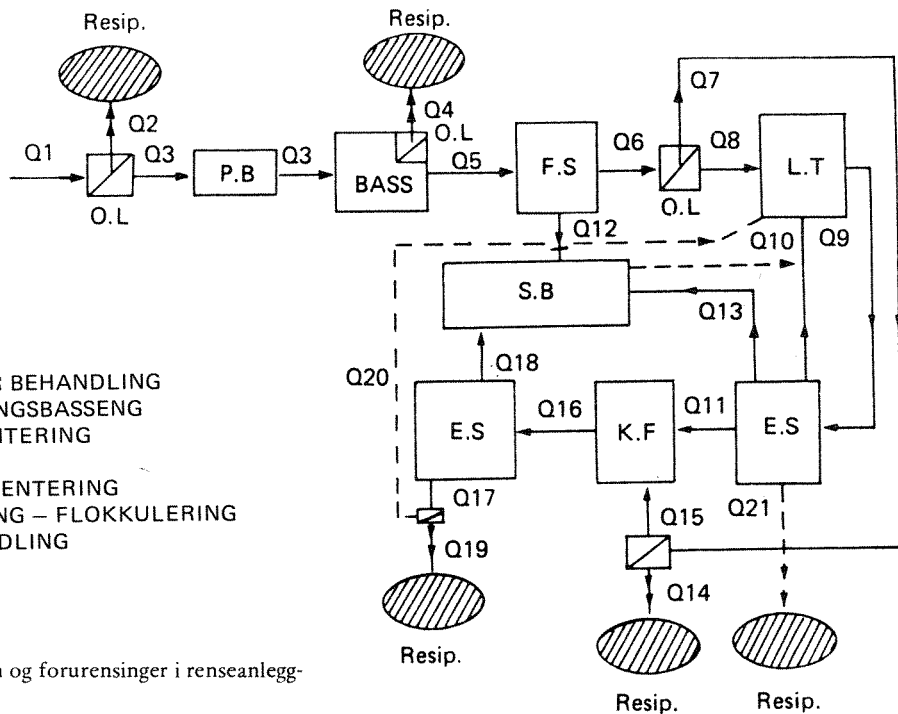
Resip.

Resip.

Q1

Q2

Q3

O.L

P.B

Q3

BASS

Q4

O.L

Q5

F.S

Q6

Q7

O.L

Q8

L.T

Q12

Q10

Q9

S.B

Q13

Q20

Q18

E.S

Q16

K.F

Q11

E.S

Q17

Q15

Q21

Q19

Q14

Resip.

Resip.

Resip.

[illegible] BEHANDLING
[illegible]NGSBASSENG
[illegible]TERING

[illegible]ENTERING
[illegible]NG – FLOKKULERING
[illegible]DLING

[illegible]n og forurensinger i renseanlegg-